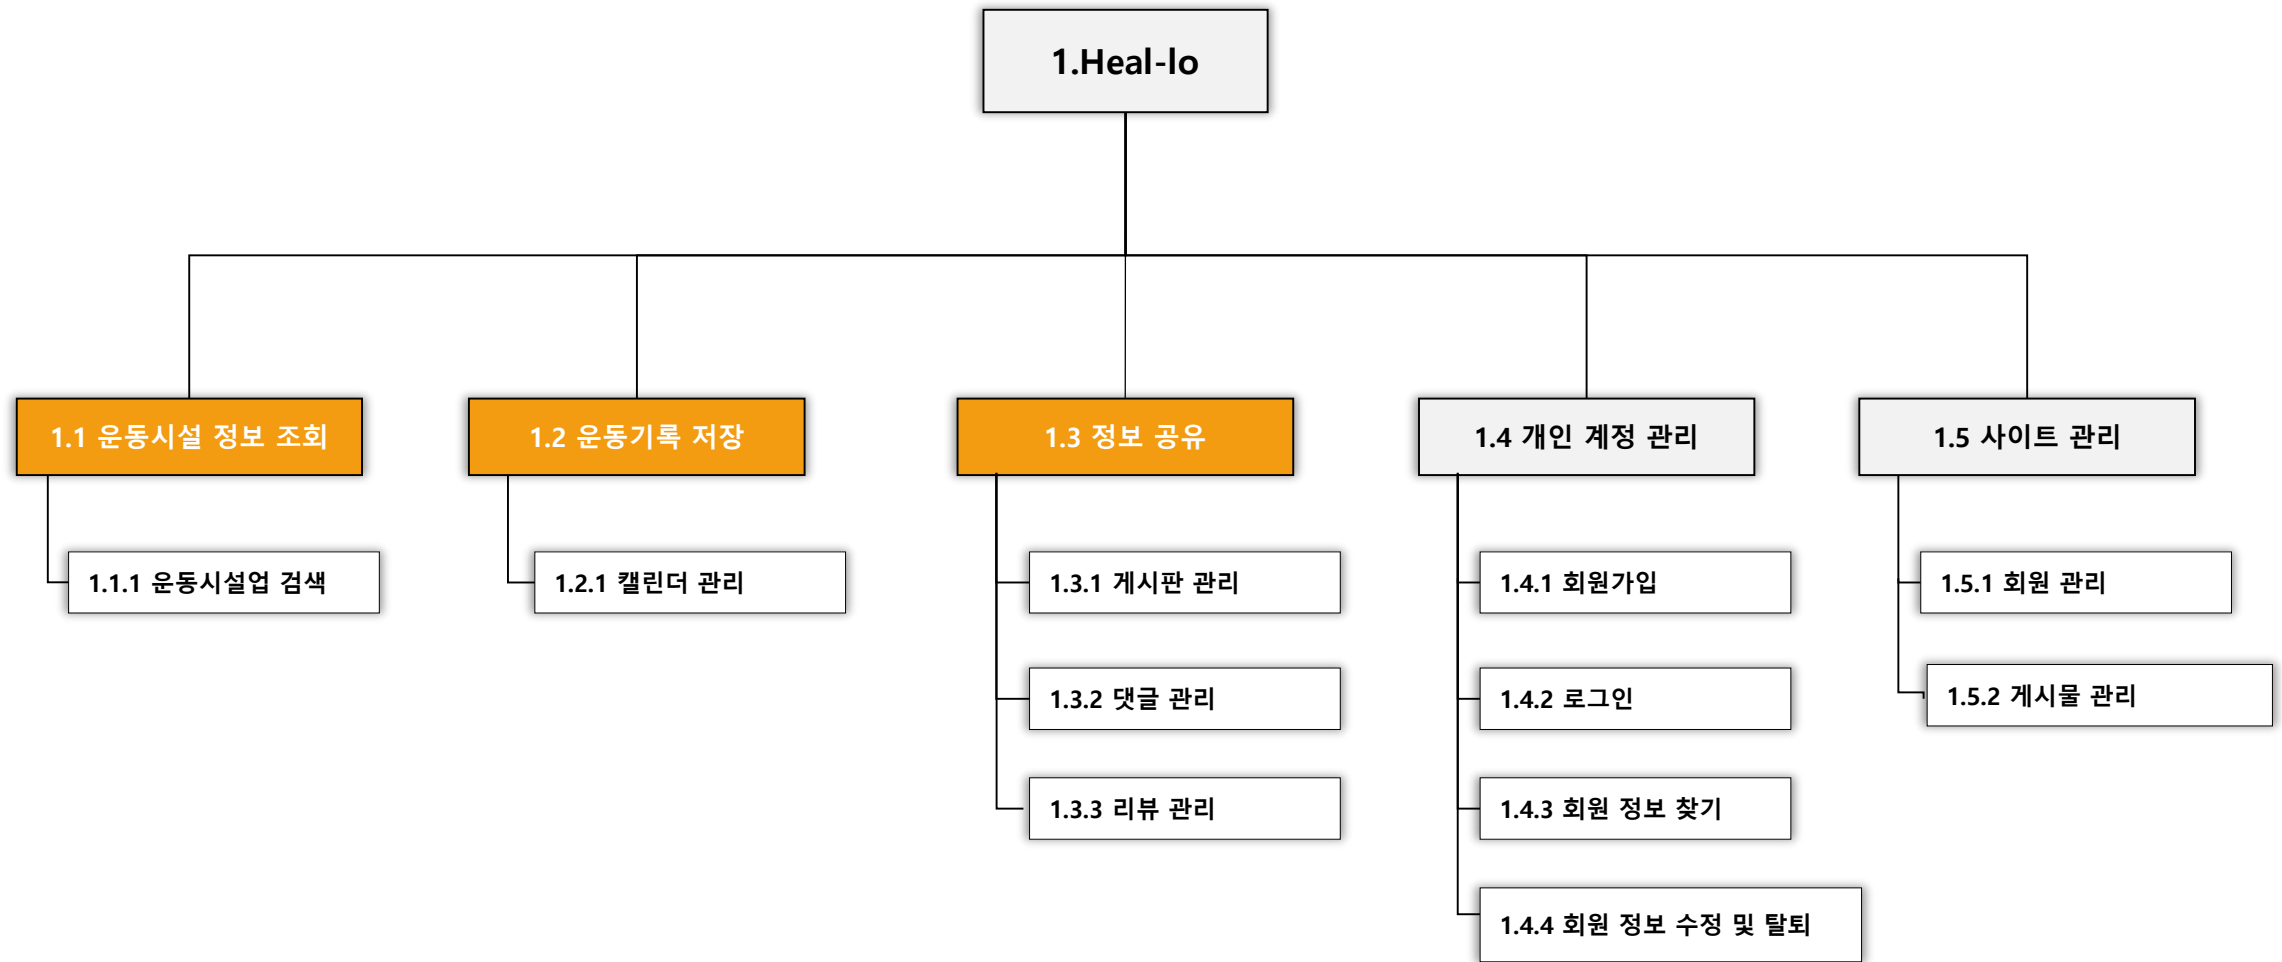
1.Heal-lo

1.1 운동시설 정보 조회

1.1.1 운동시설업 검색

1.2 운동기록 저장

1.2.1 캘린더 관리

1.3 정보 공유

1.3.1 게시판 관리

1.3.2 댓글 관리

1.3.3 리뷰 관리

1.4 개인 계정 관리

1.4.1 회원가입

1.4.2 로그인

1.4.3 회원 정보 찾기

1.4.4 회원 정보 수정 및 탈퇴

1.5 사이트 관리

1.5.1 회원 관리

1.5.2 게시물 관리